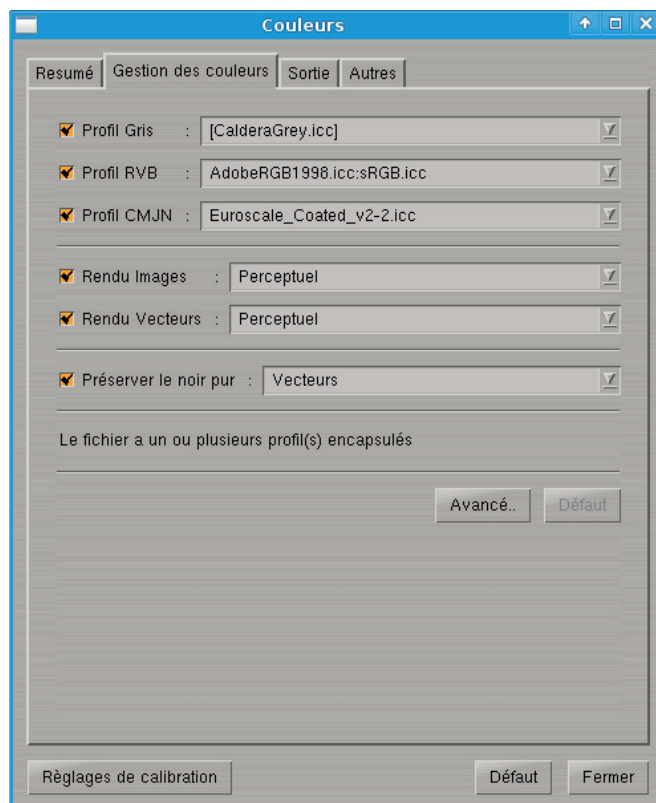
Couleurs

Resumé | Gestion des couleurs | Sortie | Autres

Profil Gris : [CalderaGrey.icc]

Profil RVB : AdobeRGB1998.icc:sRGB.icc

Profil CMJN : Euroscale_Coated_v2-2.icc

Rendu Images : Perceptuel

Rendu Vecteurs : Perceptuel

Préserver le noir pur : Vecteurs

Le fichier a un ou plusieurs profil(s) encapsulés

Avancé..
Défaut

Règlages de calibration
Défaut
Fermer